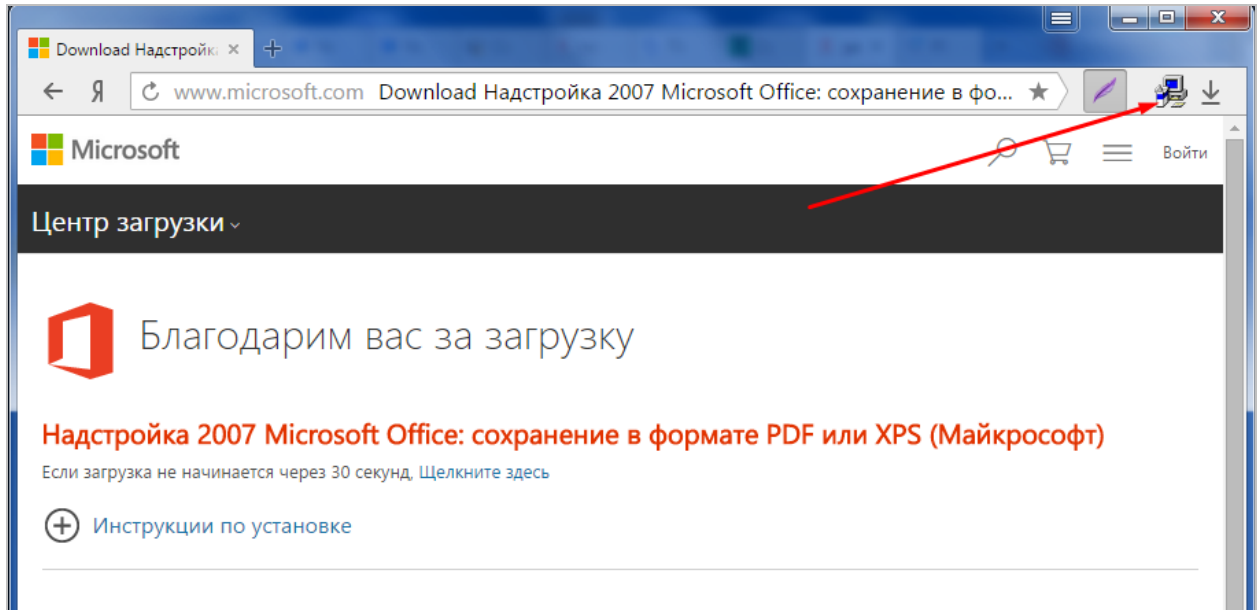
Download Надстройк ×

Я www.microsoft.com Download Надстройка 2007 Microsoft Office: сохранение в фо...

Microsoft

Войти

Центр загрузки

Благодарим вас за загрузку

Надстройка 2007 Microsoft Office: сохранение в формате PDF или XPS (Майкрософт)

Если загрузка не начинается через 30 секунд, Щелкните здесь

Инструкции по установке